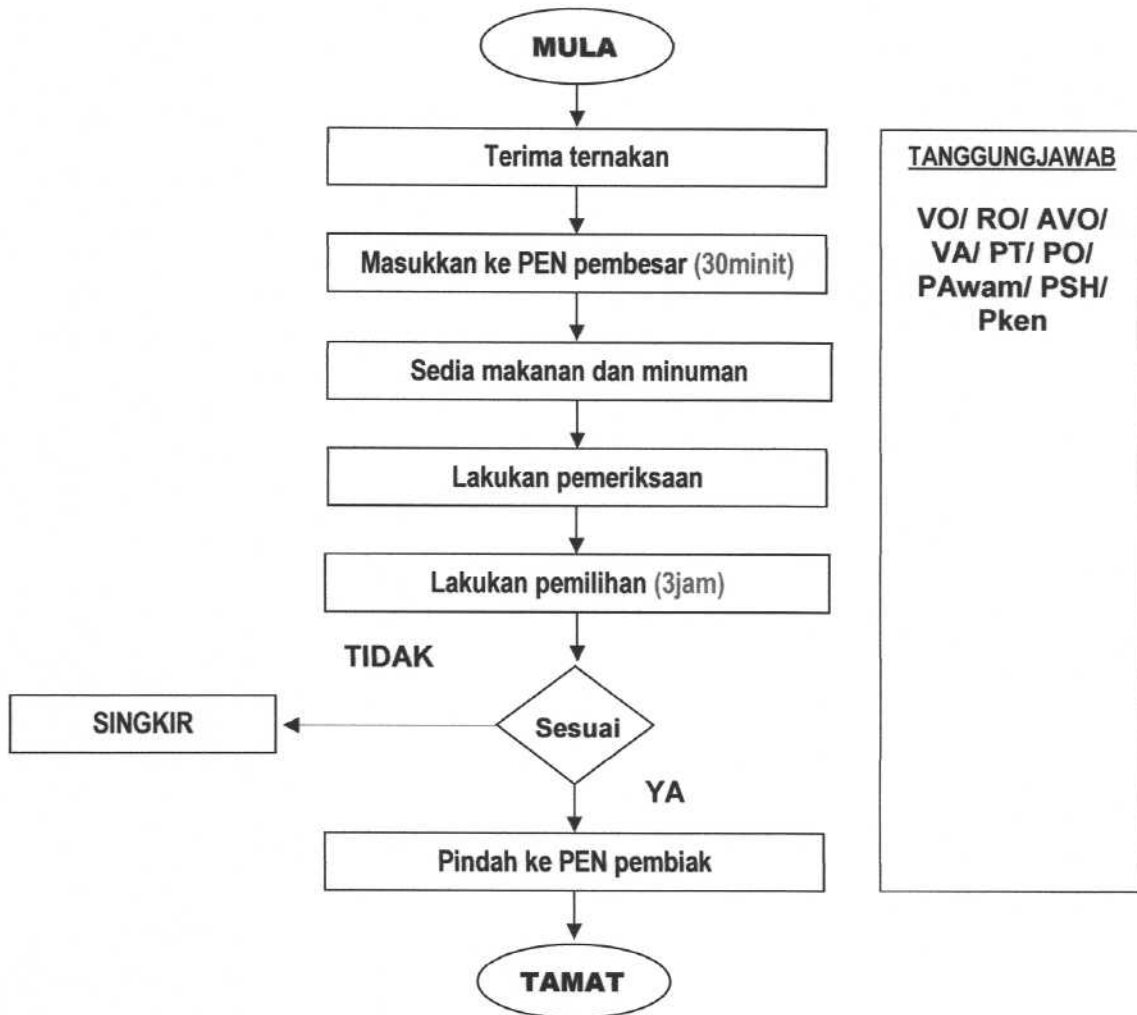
MULA

Terima ternakan

Masukkan ke PEN pembesar (30minit)

Sedia makanan dan minuman

Lakukan pemeriksaan

Lakukan pemilihan (3jam)

TIDAK

SINGKIR

Sesuai

YA

Pindah ke PEN pembiak

TAMAT

TANGGUNGJAWAB

VO/ RO/ AVO/ VA/ PT/ PO/ PAwam/ PSH/ Pken